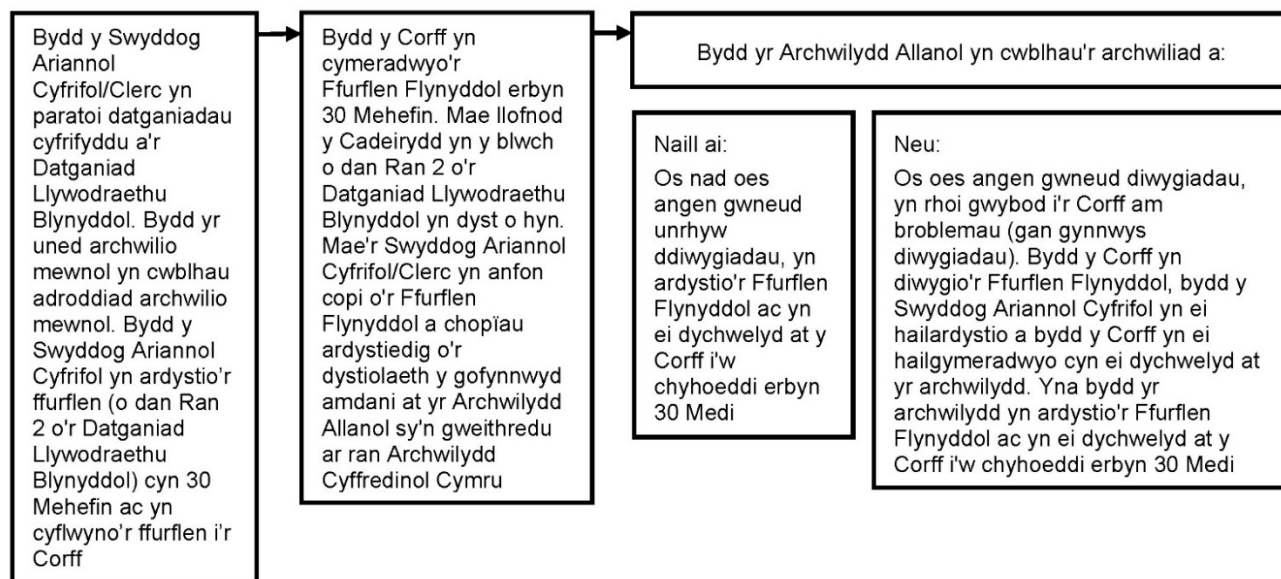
Bydd y Swyddog Ariannol Cyfrifol/Clerc yn paratoi datganiadau cyfrifyddu a'r Datganiad Llywodraethu Blynyddol. Bydd yr uned archwilio mewnol yn cwblhau adroddiad archwilio mewnol. Bydd y Swyddog Ariannol Cyfrifol yn ardystio'r ffurflen (o dan Ran 2 o'r Datganiad Llywodraethu Blynyddol) cyn 30 Mehefin ac yn cyflwyno'r ffurflen i'r Corff

Bydd y Corff yn cymeradwyo'r Ffurflen Flynyddol erbyn 30 Mehefin. Mae llofnod y Cadeirydd yn y blwch o dan Ran 2 o'r Datganiad Llywodraethu Blynyddol yn dyst o hyn. Mae'r Swyddog Ariannol Cyfrifol/Clerc yn anfon copi o'r Ffurflen Flynyddol a chopïau ardystiedig o'r dystiolaeth y gofynnwyd amdani at yr Archwilydd Allanol sy'n gweithredu ar ran Archwilydd Cyffredinol Cymru

Bydd yr Archwilydd Allanol yn cwblhau'r archwiliad a:

Naill ai:
Os nad oes angen gwneud unrhyw ddiwygiadau, yn ardystio'r Ffurflen Flynyddol ac yn ei dychwelyd at y Corff i'w chyhoeddi erbyn 30 Medi

Neu:
Os oes angen gwneud diwygiadau, yn rhoi gwybod i'r Corff am broblemau (gan gynnwys diwygiadau). Bydd y Corff yn diwygio'r Ffurflen Flynyddol, bydd y Swyddog Ariannol Cyfrifol yn ei hailardystio a bydd y Corff yn ei hailgymeradwyo cyn ei dychwelyd at yr archwilydd. Yna bydd yr archwilydd yn ardystio'r Ffurflen Flynyddol ac yn ei dychwelyd at y Corff i'w chyhoeddi erbyn 30 Medi